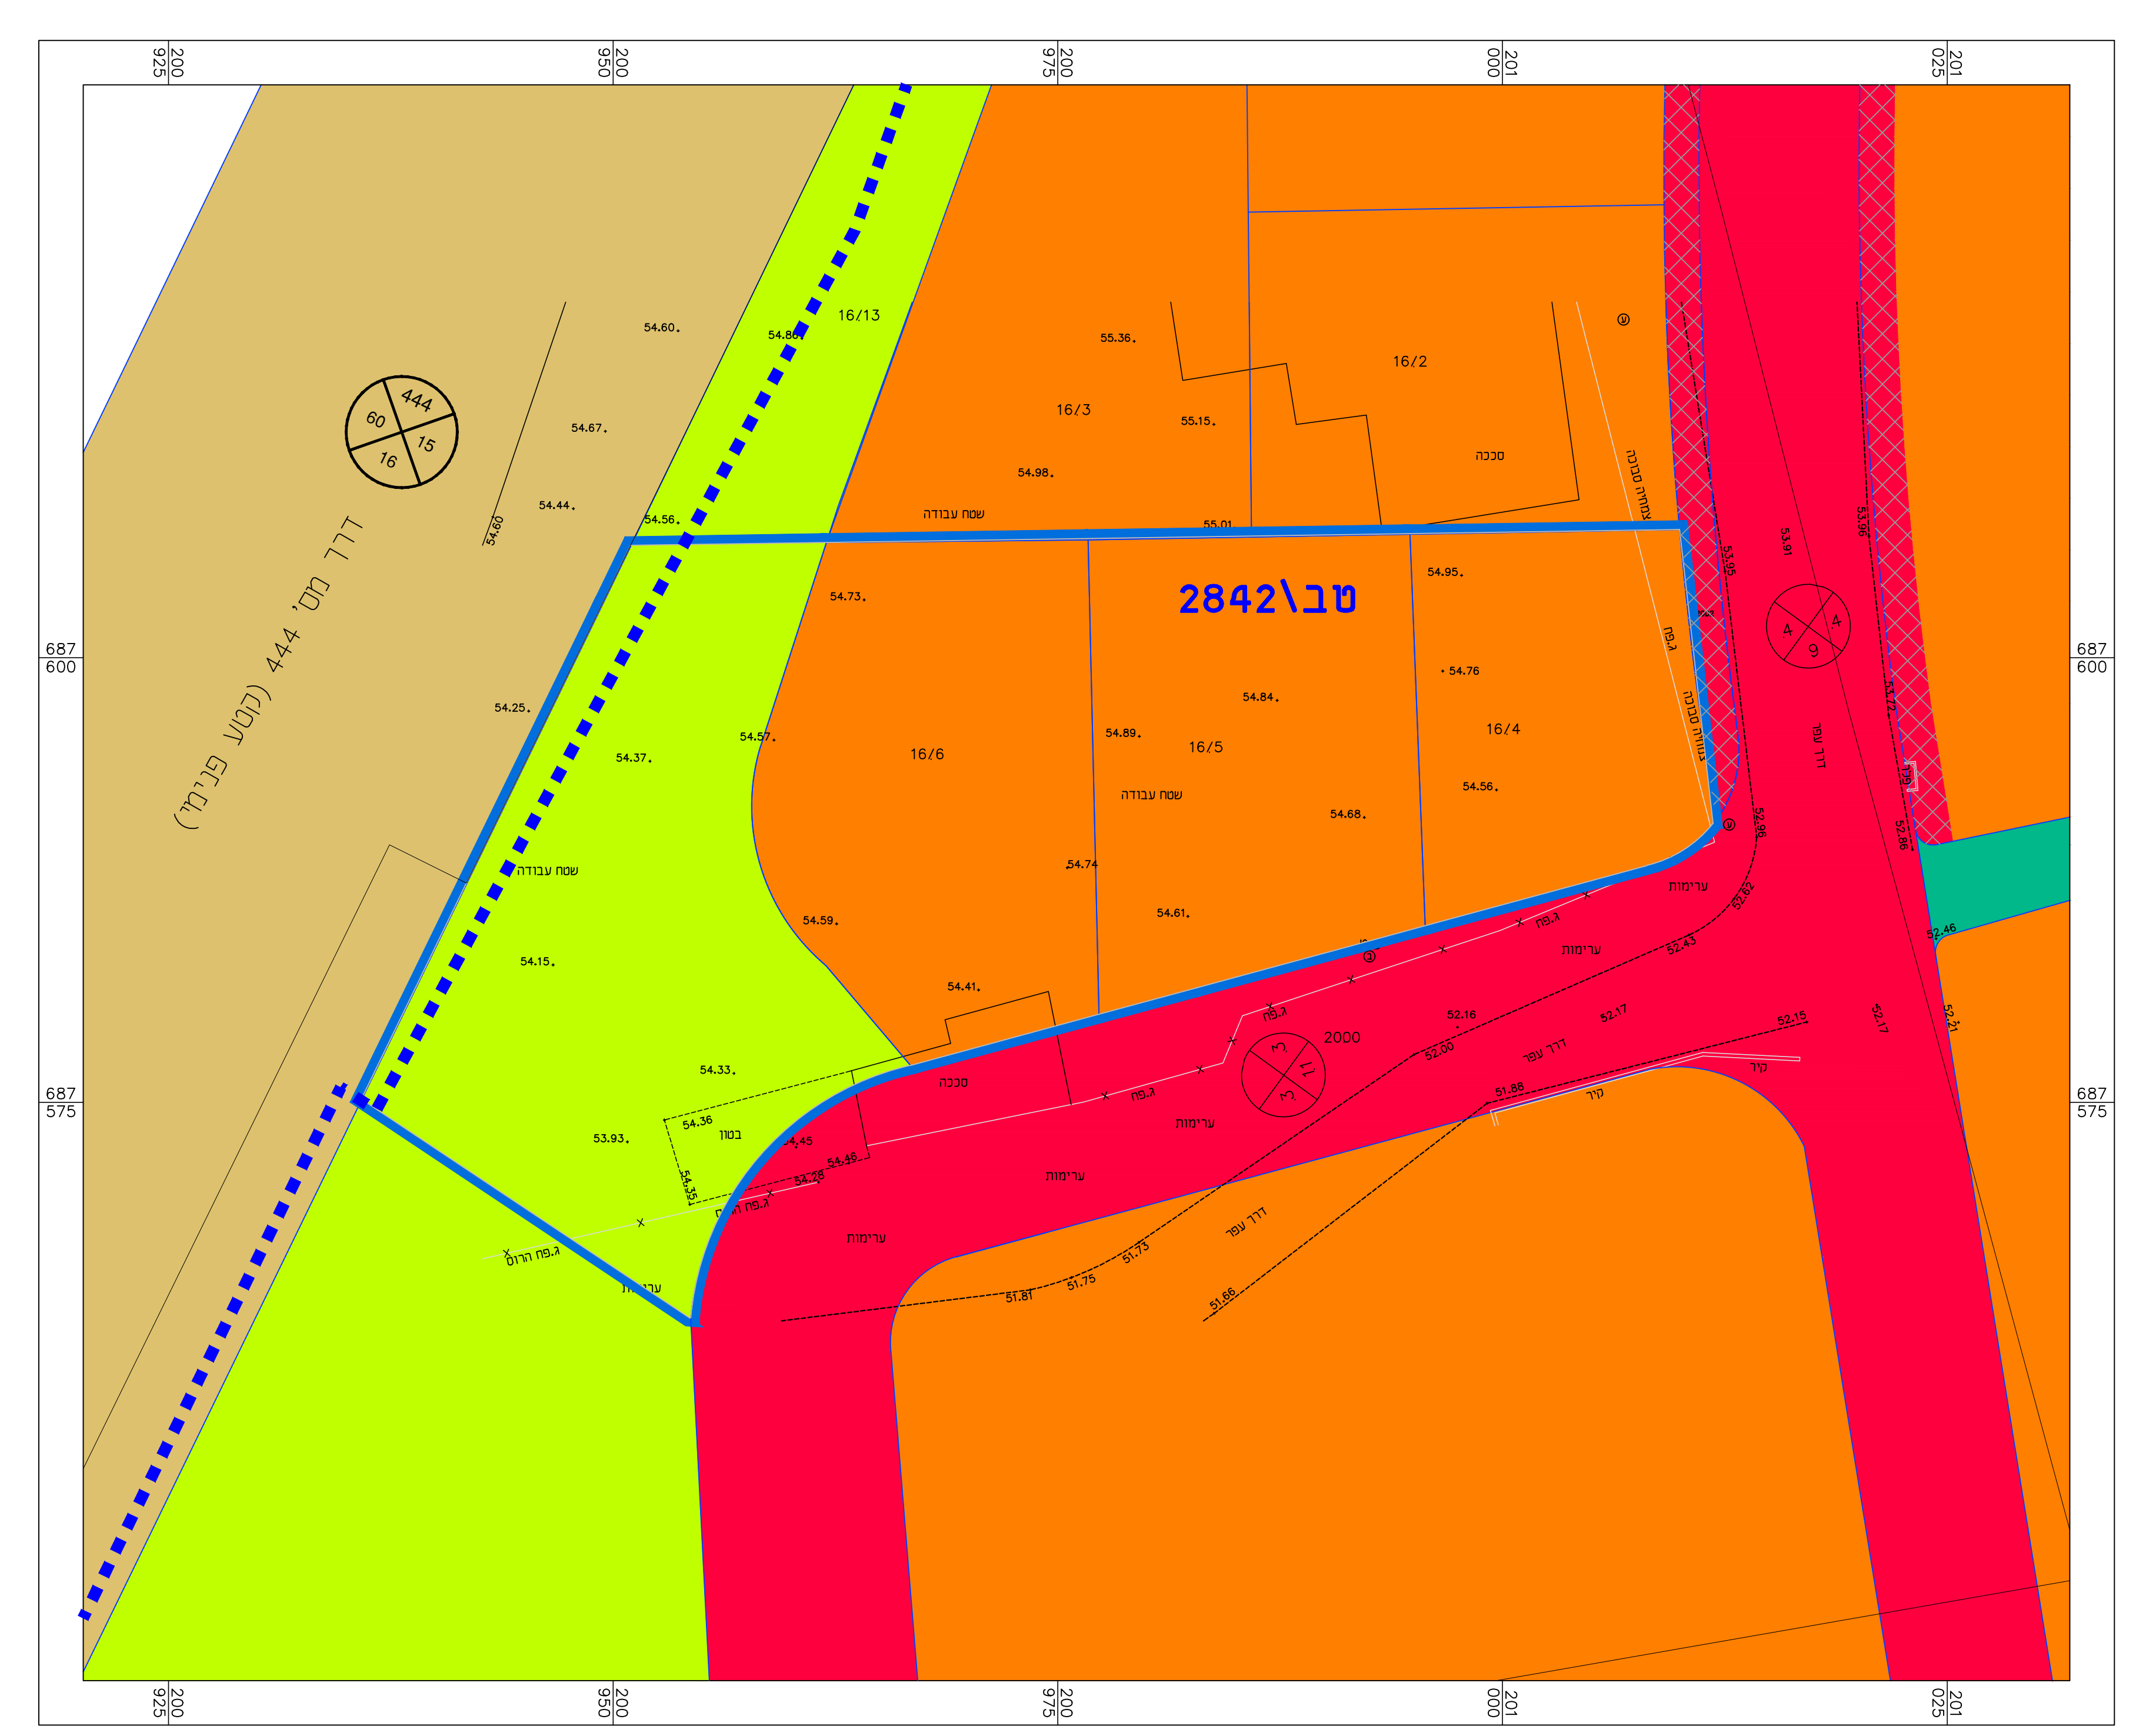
200 925
200 950
200 975
201 000
201 025

687 600
687 575

444
60
15
16

דרך מס' 444 (קטע פנימי)

54.60
54.86
16/13
55.36
16/3
55.15
16/2
54.67
54.44
54.60
54.98
סככה
שטח עבודה
54.56
55.01
גדרת סבכה
53.95
53.91
53.96
טב\2842
54.73
54.95
ג.פח
4
4
9
54.76
54.84
גדרת סבכה
54.25
54.57
54.89
16/5
16/4
54.37
16/6
דרך עפר
שטח עבודה
54.56
54.68
52.96
52.86
שטח עבודה
54.74
ערימות
52.62
54.59
54.61
ג.פח
ערימות
52.43
52.46
54.15
54.41
ג.פח
52.16
52.17
52.15
52.17
52.21
2000
52.00
דרך עפר
3
11
3
54.33
סככה
קיר
51.88
קיר
ג.פח
54.36
בטון
53.93
54.45
ערימות
54.46
54.28
54.35
ג.פח הרוס
ערימות
ג.פח הרוס
ערימות
דרך עפר
51.73
ערימות
51.75
51.87
51.66

200 925
200 950
200 975
201 000
201 025